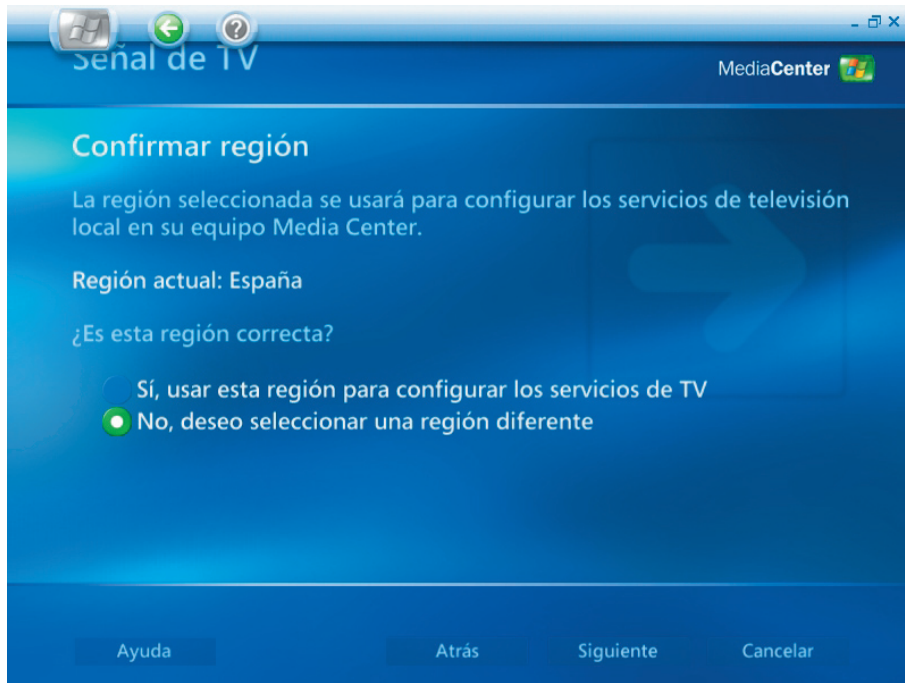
Señal de TV

MediaCenter

Confirmar región

La región seleccionada se usará para configurar los servicios de televisión local en su equipo Media Center.

Región actual: España

¿Es esta región correcta?

Sí, usar esta región para configurar los servicios de TV
No, deseo seleccionar una región diferente

Ayuda
Atrás
Siguiente
Cancelar